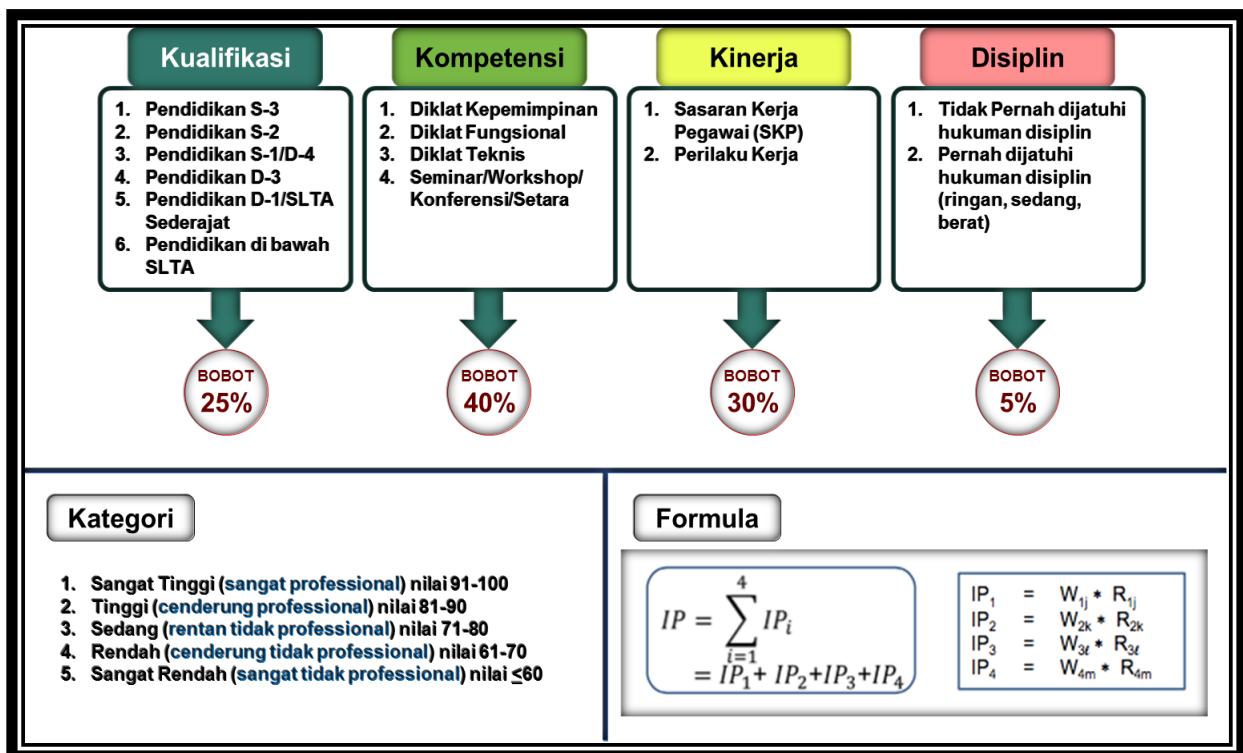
Kualifikasi

1. Pendidikan S-3
2. Pendidikan S-2
3. Pendidikan S-1/D-4
4. Pendidikan D-3
5. Pendidikan D-1/SLTA Sederajat
6. Pendidikan di bawah SLTA

BOBOT
25%

Kompetensi

1. Diklat Kepemimpinan
2. Diklat Fungsional
3. Diklat Teknis
4. Seminar/Workshop/ Konferensi/Setara

BOBOT
40%

Kinerja

1. Sasaran Kerja Pegawai (SKP)
2. Perilaku Kerja

BOBOT
30%

Disiplin

1. Tidak Pernah dijatuhi hukuman disiplin
2. Pernah dijatuhi hukuman disiplin (ringan, sedang, berat)

BOBOT
5%

Kategori

1. Sangat Tinggi (sangat professional) nilai 91-100
2. Tinggi (cenderung professional) nilai 81-90
3. Sedang (rentan tidak professional) nilai 71-80
4. Rendah (cenderung tidak professional) nilai 61-70
5. Sangat Rendah (sangat tidak professional) nilai $\leq$60

Formula

$IP = \sum_{i=1}^{4} IP_i$
$= IP_1 + IP_2 + IP_3 + IP_4$

$IP_1 = W_{1j} * R_{1j}$
$IP_2 = W_{2k} * R_{2k}$
$IP_3 = W_{3\ell} * R_{3\ell}$
$IP_4 = W_{4m} * R_{4m}$